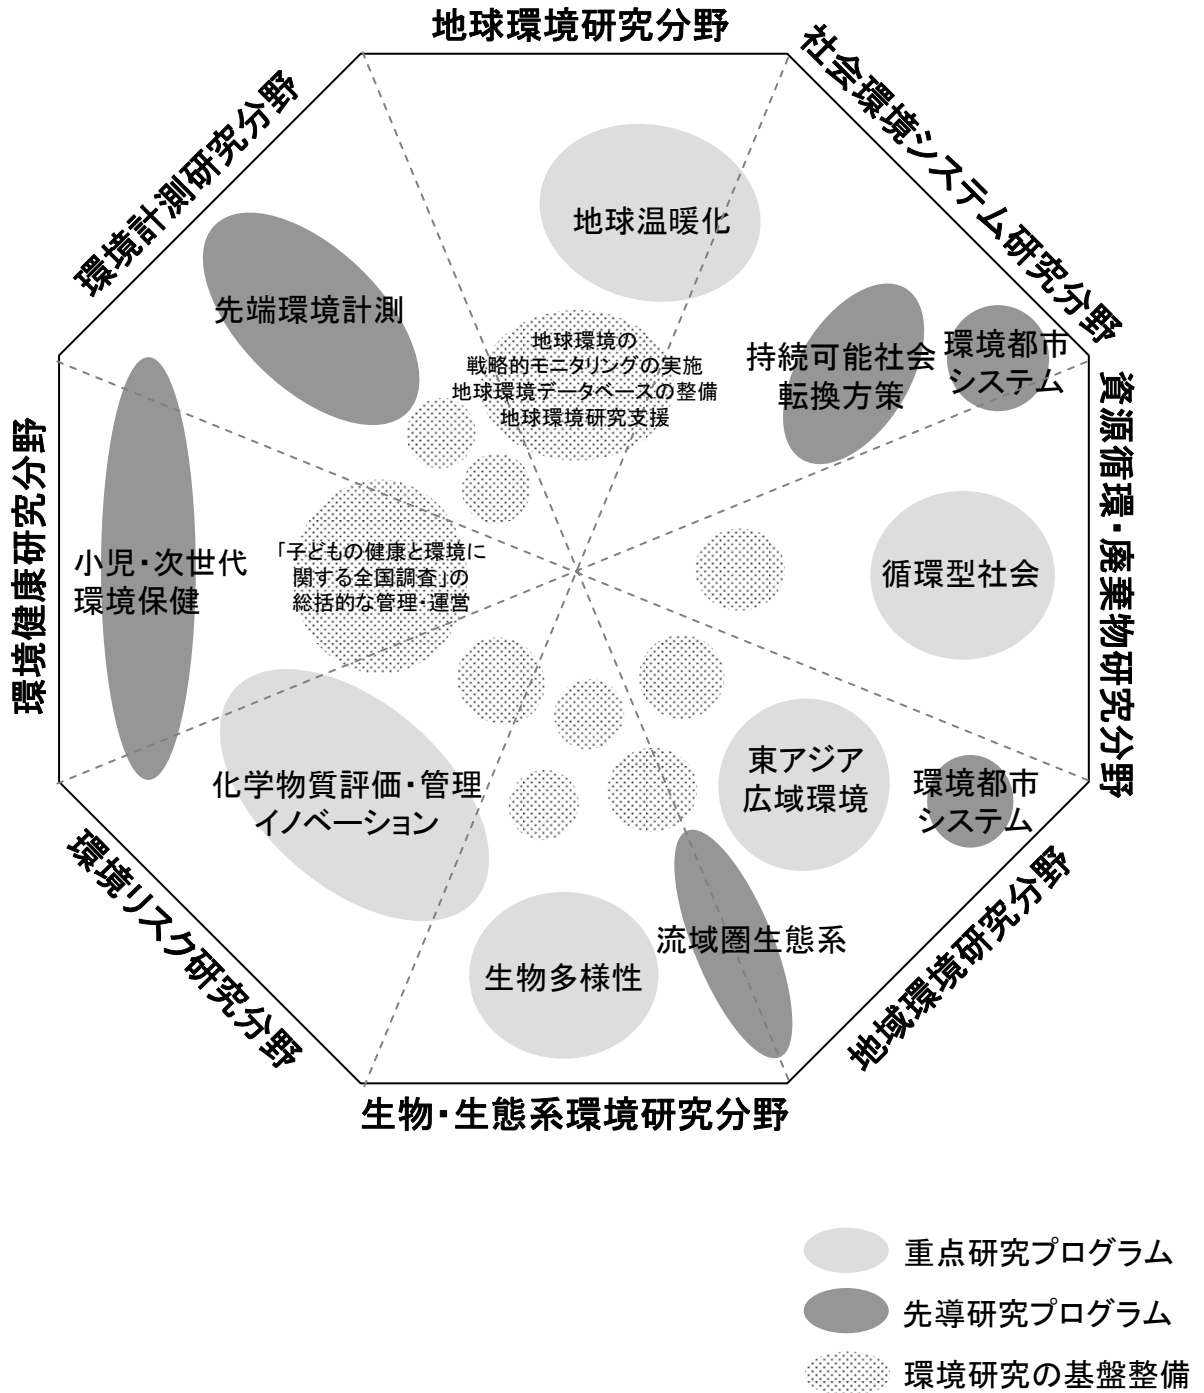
地球環境研究分野

社会環境システム研究分野

環境計測研究分野

地球温暖化

先端環境計測

地球環境の
戦略的モニタリングの実施
地球環境データベースの整備
地球環境研究支援

持続可能社会
転換方策

環境都市
システム

資源循環・廃棄物研究分野

環境健康研究分野

小児・次世代
環境保健

「子どもの健康と環境に
関する全国調査」の
総括的な管理・運営

循環型社会

東アジア
広域環境

環境都市
システム

化学物質評価・管理
イノベーション

環境リスク研究分野

流域圏生態系

生物多様性

地域環境研究分野

生物・生態系環境研究分野

重点研究プログラム

先導研究プログラム

環境研究の基盤整備